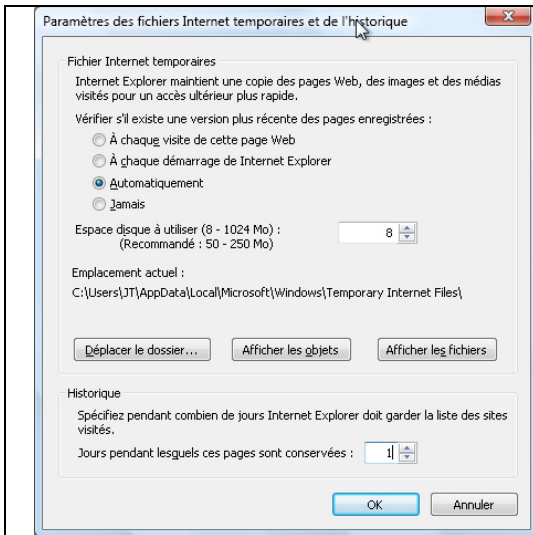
Paramètres des fichiers Internet temporaires et de l'historique

Fichier Internet temporaires

Internet Explorer maintient une copie des pages Web, des images et des médias visités pour un accès ultérieur plus rapide.

Vérifier s'il existe une version plus récente des pages enregistrées :

À chaque visite de cette page Web

À chaque démarrage de Internet Explorer

Automatiquement

Jamais

Espace disque à utiliser (8 - 1024 Mo) : (Recommandé : 50 - 250 Mo)

8

Emplacement actuel :

C:\Users\JT\AppData\Local\Microsoft\Windows\Temporary Internet Files\

Déplacer le dossier...

Afficher les objets

Afficher les fichiers

Historique

Spécifiez pendant combien de jours Internet Explorer doit garder la liste des sites visités.

Jours pendant lesquels ces pages sont conservées :

1

OK

Annuler